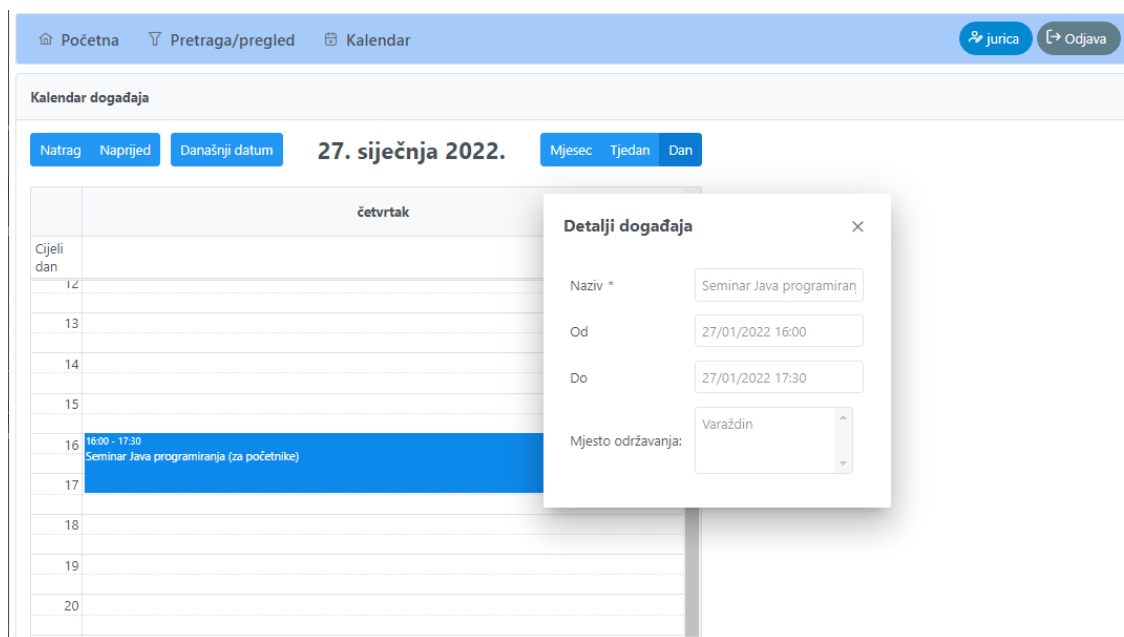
Početna Pretraga/pregled Kalendar

jurica Odjava

Kalendar događaja

Natrag Naprijed Današnji datum 27. siječnja 2022. Mjesec Tjedan Dan

četvrtak

Cijeli dan

12
13
14
15
16 16:00 - 17:30 Seminar Java programiranja (za početnike)
17
18
19
20

Detalji događaja ×

Naziv * Seminar Java programiran

Od 27/01/2022 16:00

Do 27/01/2022 17:30

Mjesto održavanja: Varaždin